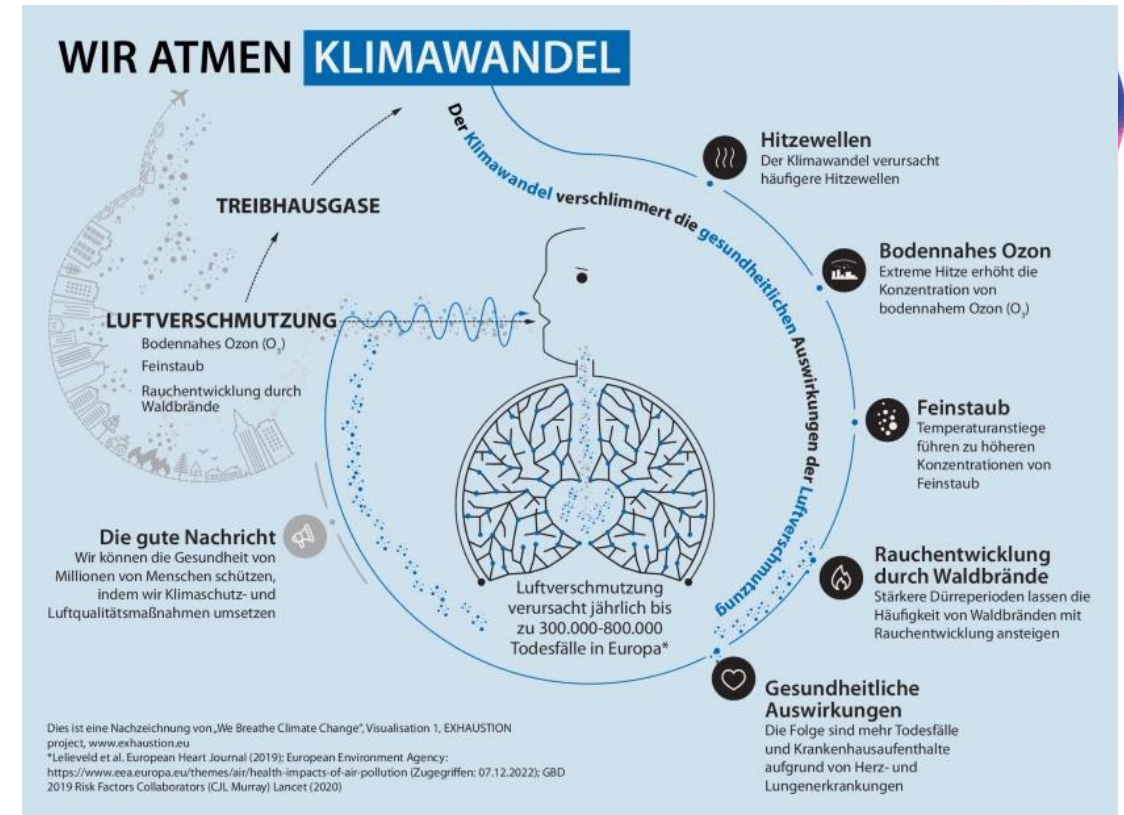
WIR ATMEN KLIMAWANDEL

Der Klimawandel verschlimmert die gesundheitlichen Auswirkungen der Luftverschmutzung

TREIBHAUSGASE

LUFTVERSCHMUTZUNG
Bodennahes Ozon ($O_3$)
Feinstaub
Rauchentwicklung durch Waldbrände

Hitzewellen
Der Klimawandel verursacht häufigere Hitzewellen

Bodennahes Ozon
Extreme Hitze erhöht die Konzentration von bodennahem Ozon ($O_3$)

Feinstaub
Temperaturanstiege führen zu höheren Konzentrationen von Feinstaub

Rauchentwicklung durch Waldbrände
Stärkere Dürreperioden lassen die Häufigkeit von Waldbränden mit Rauchentwicklung ansteigen

Gesundheitliche Auswirkungen
Die Folge sind mehr Todesfälle und Krankenhausaufenthalte aufgrund von Herz- und Lungenerkrankungen

Die gute Nachricht
Wir können die Gesundheit von Millionen von Menschen schützen, indem wir Klimaschutz- und Luftqualitätsmaßnahmen umsetzen

Luftverschmutzung verursacht jährlich bis zu 300.000-800.000 Todesfälle in Europa*

Dies ist eine Nachzeichnung von „We Breathe Climate Change", Visualisation 1, EXHAUSTION project, www.exhaustion.eu
*Lelieveld et al. European Heart Journal (2019); European Environment Agency: https://www.eea.europa.eu/themes/air/health-impacts-of-air-pollution (Zugegriffen: 07.12.2022); GBD 2019 Risk Factors Collaborators (CJL Murray) Lancet (2020)